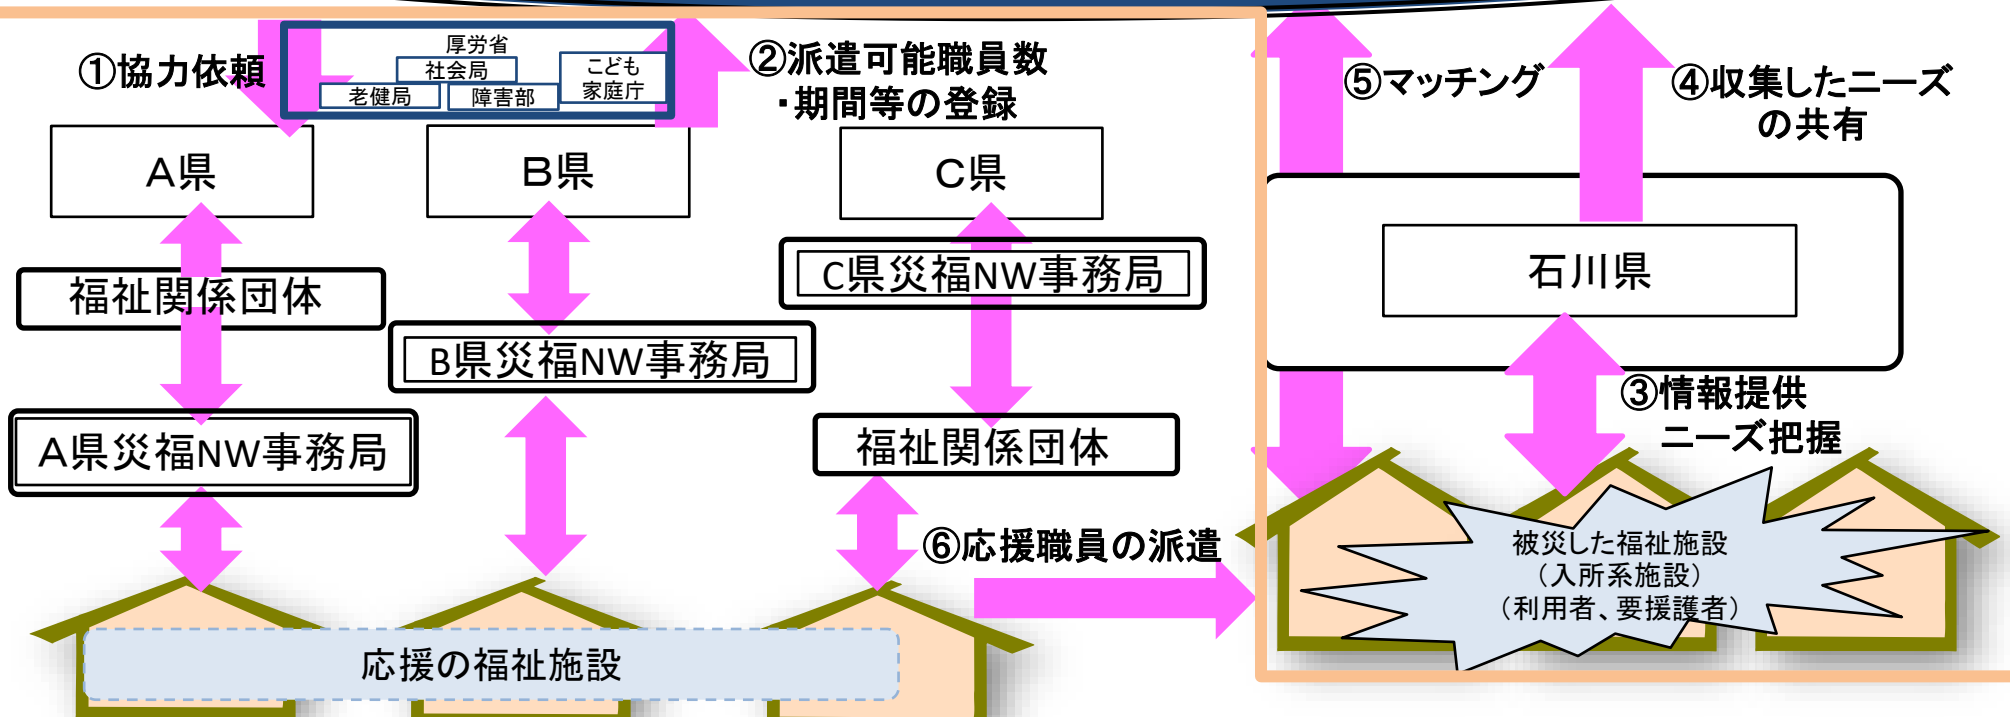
①協力依頼

厚労省
社会局
老健局
障害部
こども家庭庁

②派遣可能職員数・期間等の登録

⑤マッチング

④収集したニーズの共有

A県

B県

C県

石川県

C県災福NW事務局

福祉関係団体

B県災福NW事務局

③情報提供ニーズ把握

A県災福NW事務局

福祉関係団体

⑥応援職員の派遣

被災した福祉施設
（入所系施設）
（利用者、要援護者）

応援の福祉施設